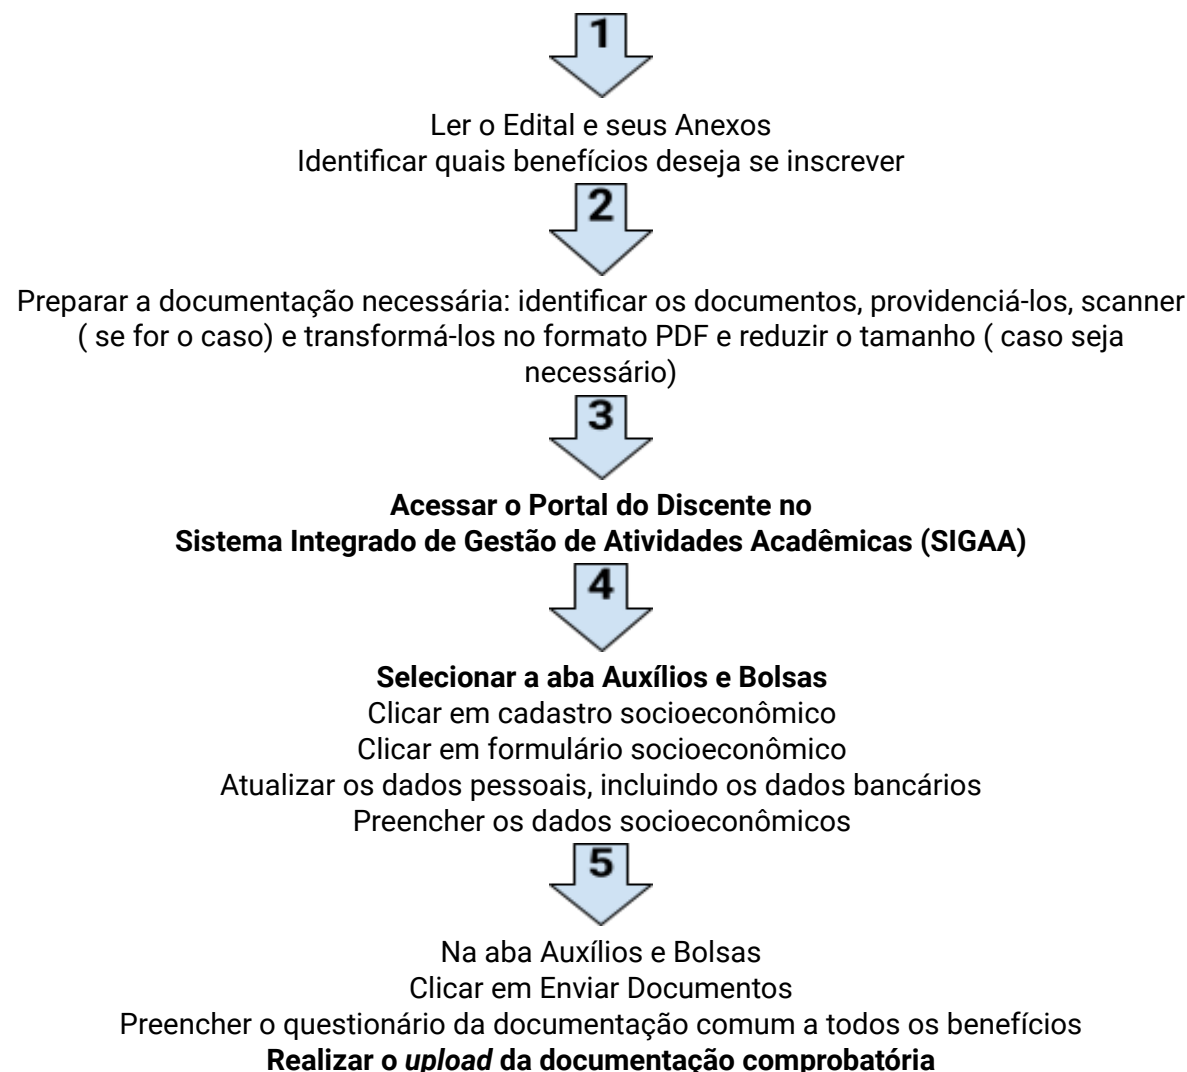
1

Ler o Edital e seus Anexos
Identificar quais benefícios deseja se inscrever

2

Preparar a documentação necessária: identificar os documentos, providenciá-los, scanner ( se for o caso) e transformá-los no formato PDF e reduzir o tamanho ( caso seja necessário)

3

**Acessar o Portal do Discente no**
**Sistema Integrado de Gestão de Atividades Acadêmicas (SIGAA)**

4

**Selecionar a aba Auxílios e Bolsas**
Clicar em cadastro socioeconômico
Clicar em formulário socioeconômico
Atualizar os dados pessoais, incluindo os dados bancários
Preencher os dados socioeconômicos

5

Na aba Auxílios e Bolsas
Clicar em Enviar Documentos
Preencher o questionário da documentação comum a todos os benefícios
**Realizar o *upload* da documentação comprobatória**